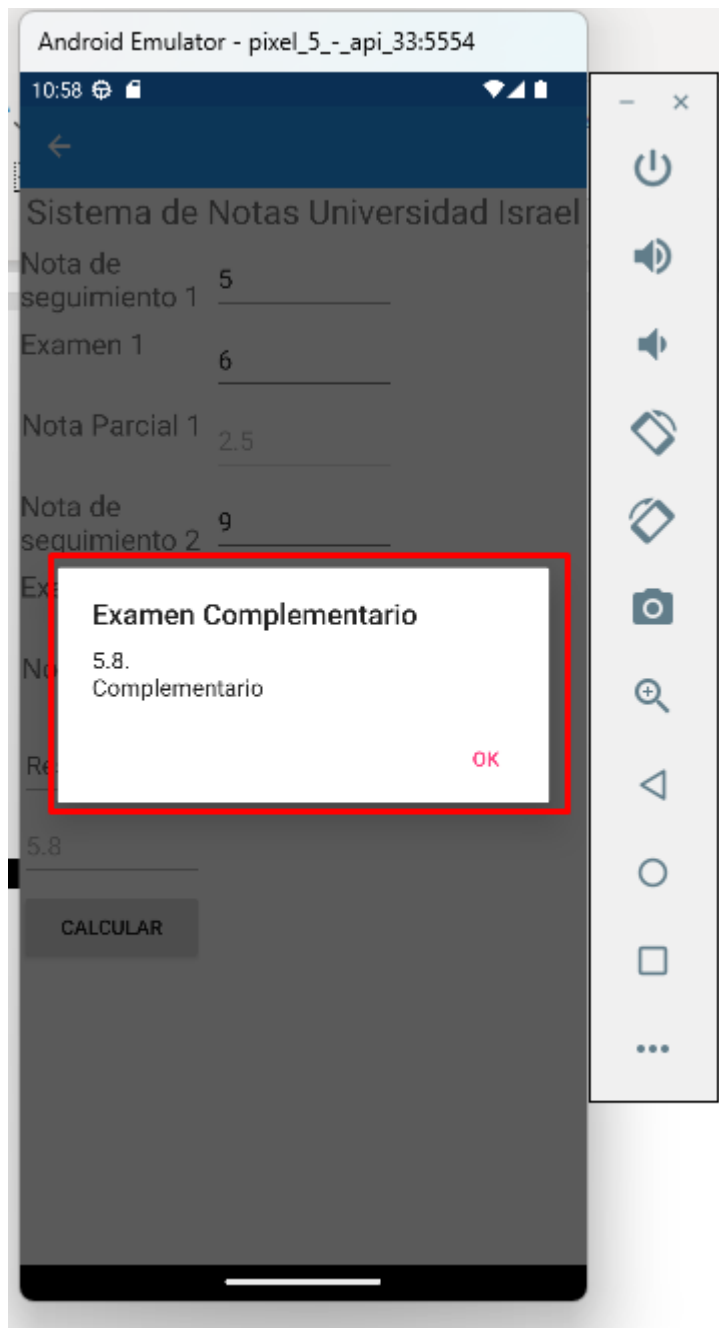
Android Emulator - pixel_5_-_api_33:5554

10:58

Sistema de Notas Universidad Israel

Nota de seguimiento 1 5

Examen 1 6

Nota Parcial 1 2.5

Nota de seguimiento 2 9

Ex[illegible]

No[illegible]

Re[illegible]

5.8

CALCULAR

Examen Complementario

5.8.
Complementario

OK

– ×

...